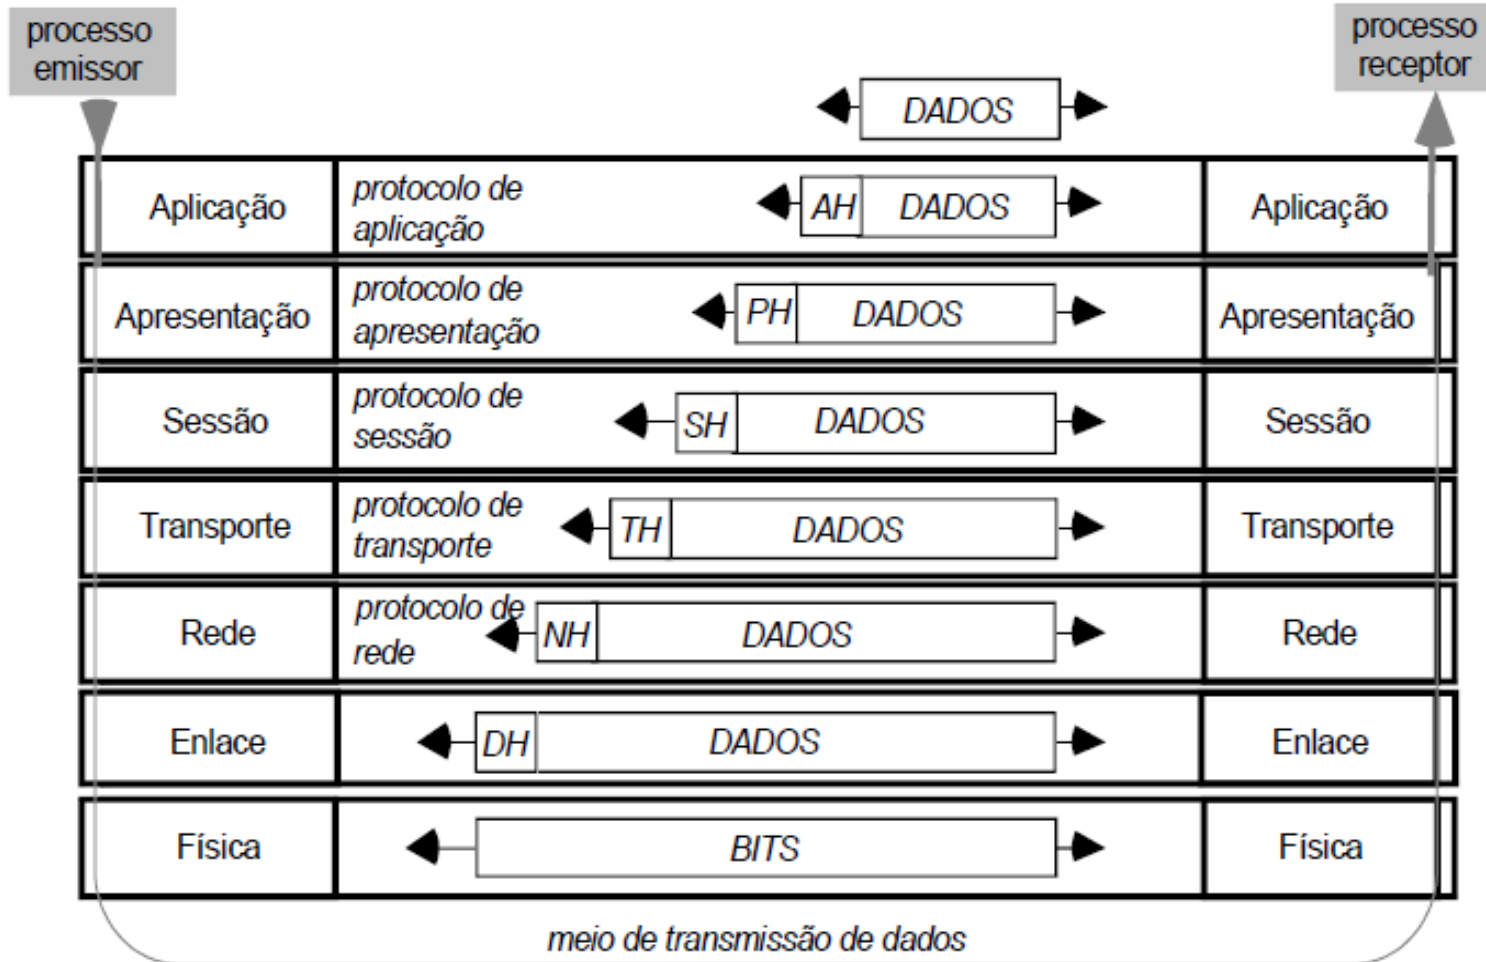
processo emissor

processo receptor

DADOS

Aplicação | protocolo de aplicação | AH DADOS | Aplicação

Apresentação | protocolo de apresentação | PH DADOS | Apresentação

Sessão | protocolo de sessão | SH DADOS | Sessão

Transporte | protocolo de transporte | TH DADOS | Transporte

Rede | protocolo de rede | NH DADOS | Rede

Enlace | DH DADOS | Enlace

Física | BITS | Física

meio de transmissão de dados